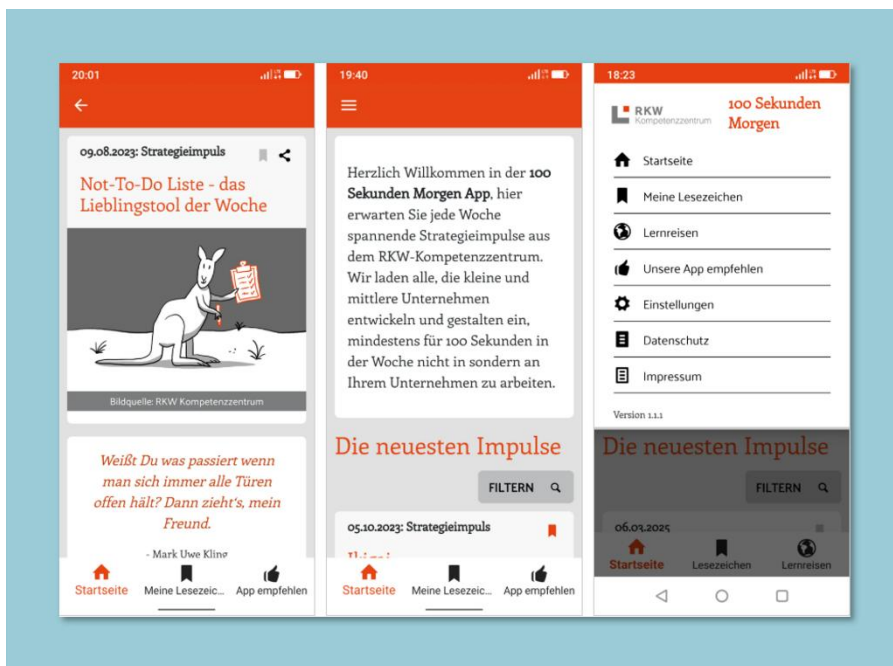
20:01

09.08.2023: Strategieimpuls

Not-To-Do Liste - das Lieblingstool der Woche

Bildquelle: RKW Kompetenzzentrum

Weißt Du was passiert wenn man sich immer alle Türen offen hält? Dann zieht's, mein Freund.

- Mark Uwe Kling

Startseite Meine Lesezeic... App empfehlen

19:40

Herzlich Willkommen in der **100 Sekunden Morgen App**, hier erwarten Sie jede Woche spannende Strategieimpulse aus dem RKW-Kompetenzzentrum. Wir laden alle, die kleine und mittlere Unternehmen entwickeln und gestalten ein, mindestens für 100 Sekunden in der Woche nicht in sondern an Ihrem Unternehmen zu arbeiten.

Die neuesten Impulse

FILTERN

05.10.2023: Strategieimpuls

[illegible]

Startseite Meine Lesezeic... App empfehlen

18:23

RKW Kompetenzzentrum

100 Sekunden Morgen

Startseite

Meine Lesezeichen

Lernreisen

Unsere App empfehlen

Einstellungen

Datenschutz

Impressum

Version 1.1.1

Die neuesten Impulse

FILTERN

06.03.2025

Startseite Lesezeichen Lernreisen